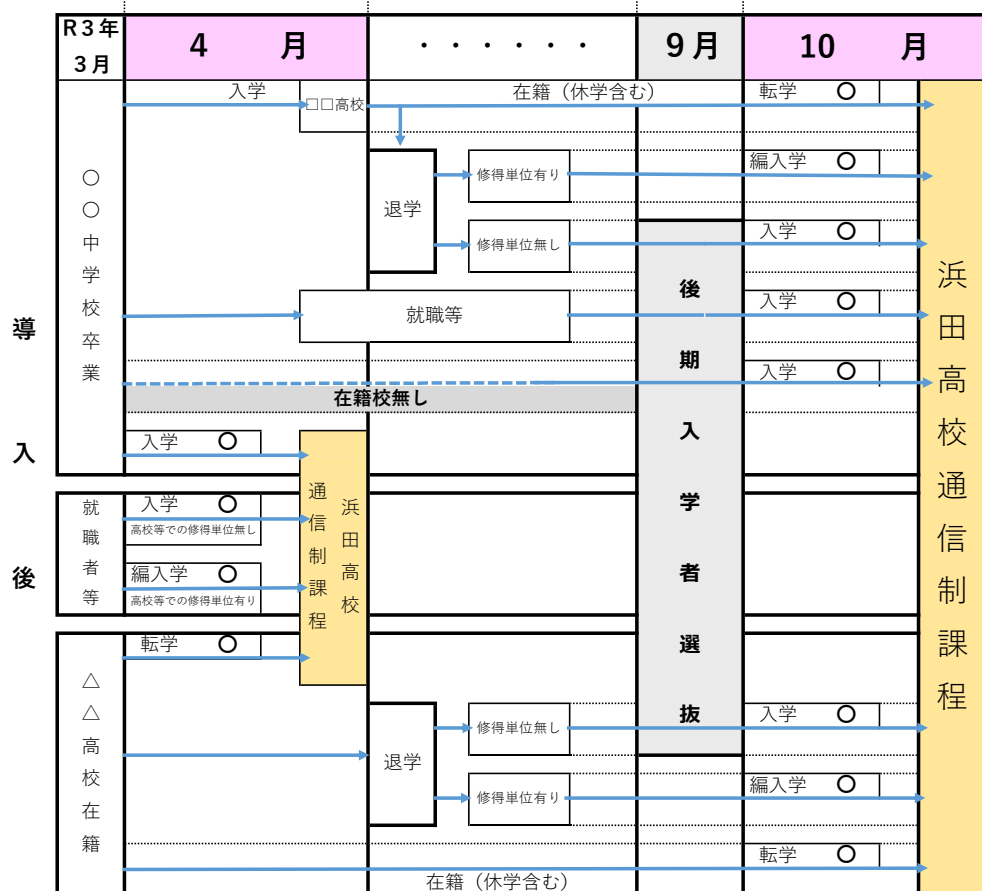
導

入

後

| R３年 ３月 | ４　月 | ・・・・・・・ | ９月 | 10　月 |
|---|---|---|---|---|

〇〇中学校卒業

入学

□□高校

在籍（休学含む）

転学　〇

退学

修得単位有り

編入学　〇

修得単位無し

入学　〇

後期入学者選抜

就職等

入学　〇

入学　〇

在籍校無し

入学　〇

通信制課程　浜田高校

浜田高校通信制課程

就職者等

入学　〇
高校等での修得単位無し

編入学　〇
高校等での修得単位有り

△△高校在籍

転学　〇

退学

修得単位無し

入学　〇

修得単位有り

編入学　〇

転学　〇

在籍（休学含む）